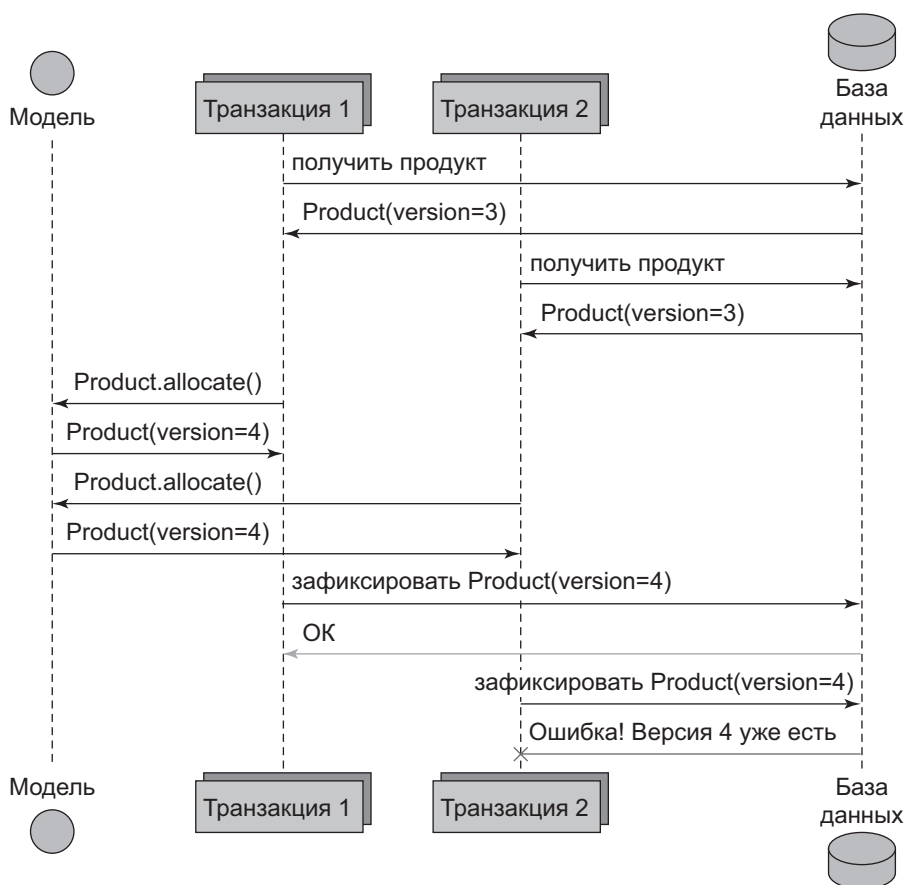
Модель

Транзакция 1

Транзакция 2

База данных

получить продукт

Product(version=3)

получить продукт

Product(version=3)

Product.allocate()

Product(version=4)

Product.allocate()

Product(version=4)

зафиксировать Product(version=4)

OK

зафиксировать Product(version=4)

Ошибка! Версия 4 уже есть

Модель

Транзакция 1

Транзакция 2

База данных